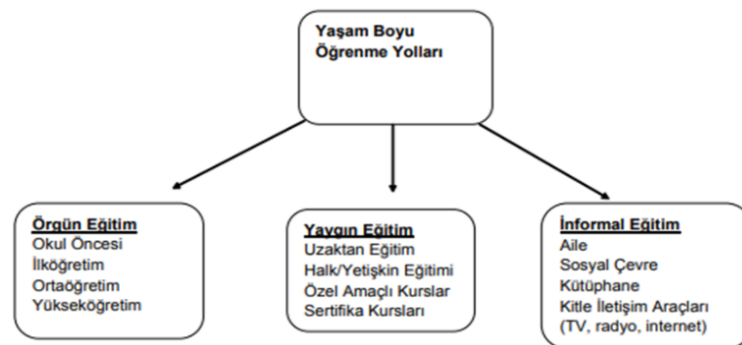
Yaşam Boyu Öğrenme Yolları

Örgün Eğitim
Okul Öncesi
İlköğretim
Ortaöğretim
Yükseköğretim

Yaygın Eğitim
Uzaktan Eğitim
Halk/Yetişkin Eğitimi
Özel Amaçlı Kurslar
Sertifika Kursları

İnformal Eğitim
Aile
Sosyal Çevre
Kütüphane
Kitle İletişim Araçları
(TV, radyo, internet)